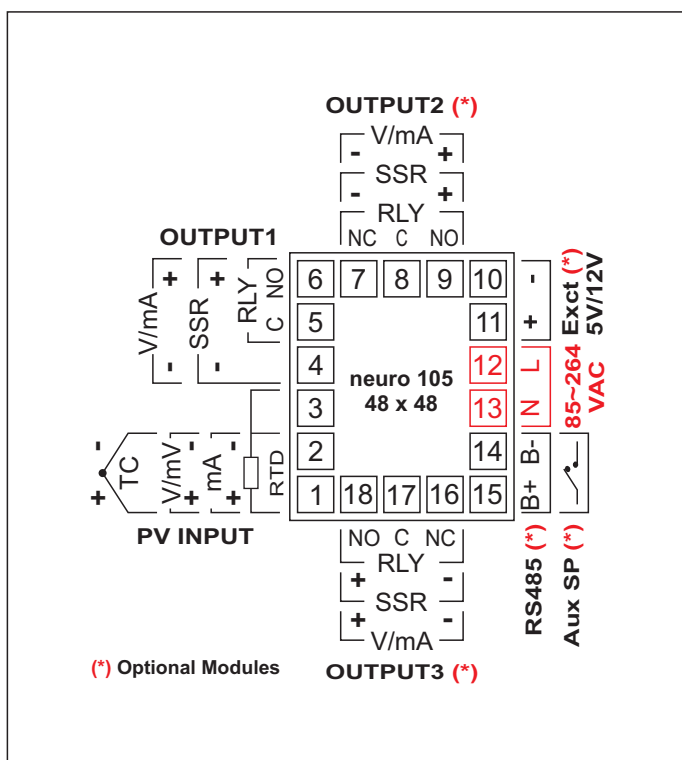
OUTPUT2 (*)
- V/mA +
- SSR +
RLY
NC C NO

OUTPUT1
V/mA + -
SSR + -
RLY NO C

6 7 8 9 10
5 11
4 12
3 13
2 14
1 18 17 16 15

neuro 105
48 x 48

- +
Exct (*) 5V/12V
L N
85~264 VAC
B- B+
RS485 (*)
Aux SP (*)

- TC +
V/mV - +
mA - +
RTD
PV INPUT

NO C NC
RLY
+ SSR -
+ V/mA -
OUTPUT3 (*)

(*) Optional Modules